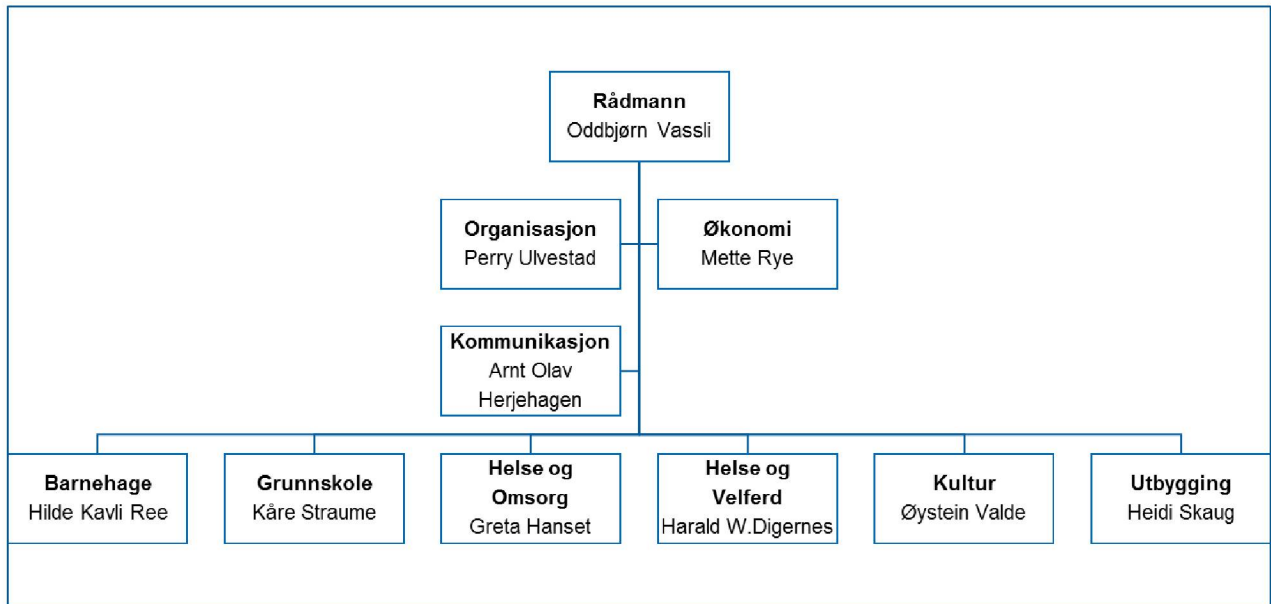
Rådmann
Oddbjørn Vassli

Organisasjon
Perry Ulvestad

Økonomi
Mette Rye

Kommunikasjon
Arnt Olav Herjehagen

Barnehage
Hilde Kavli Ree

Grunnskole
Kåre Straume

Helse og Omsorg
Greta Hanset

Helse og Velferd
Harald W.Digernes

Kultur
Øystein Valde

Utbygging
Heidi Skaug